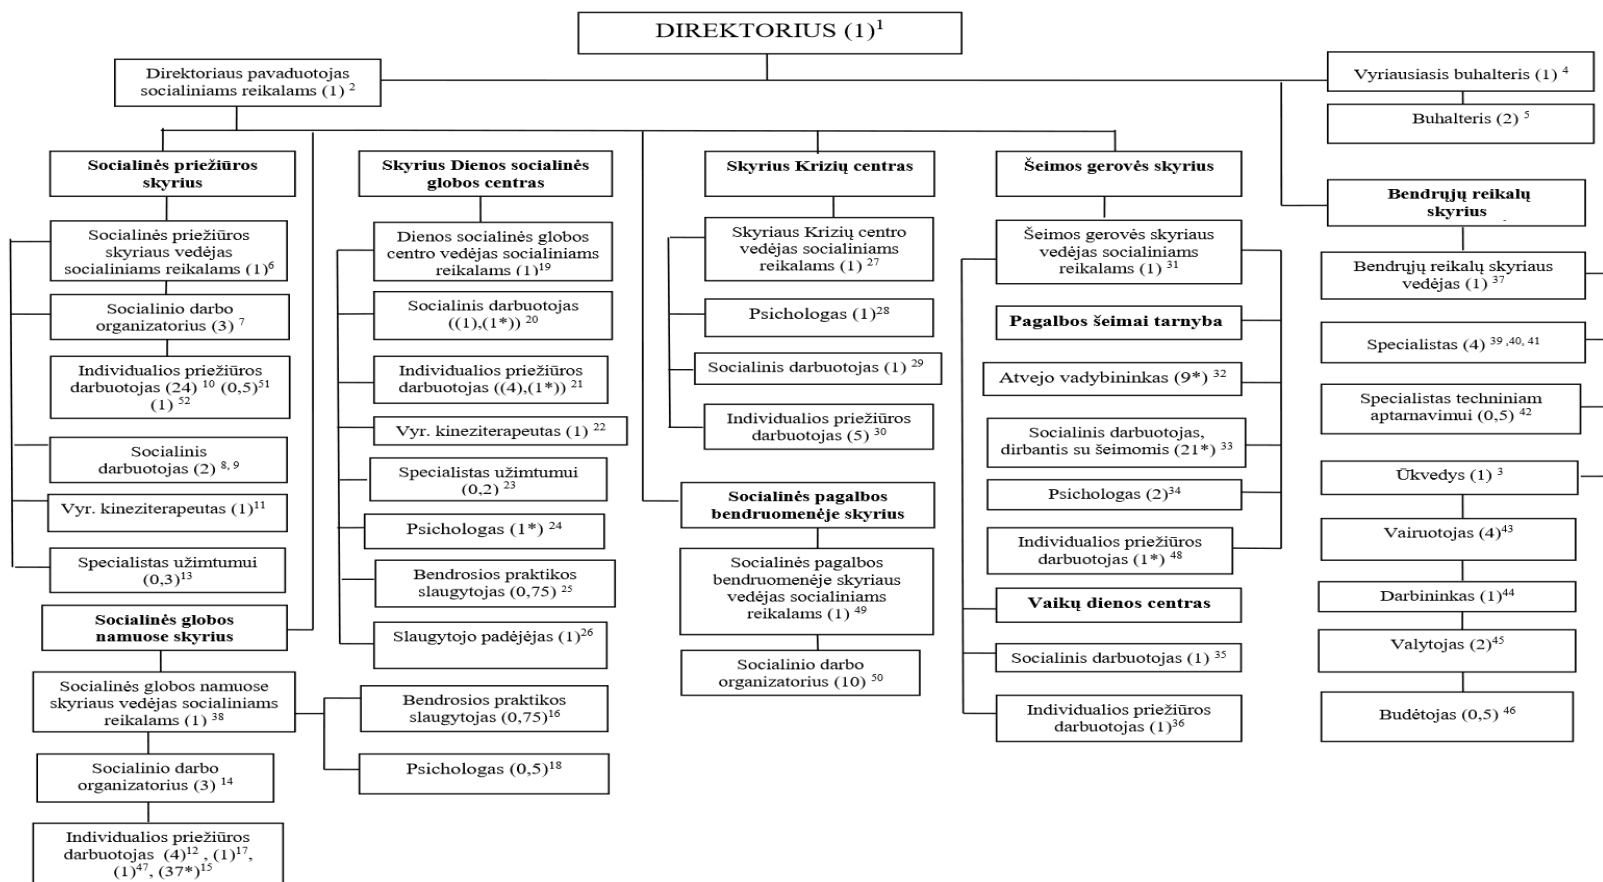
DIREKTORIUS (1)$^{1}$

Direktoriaus pavaduotojas socialiniams reikalams (1) $^{2}$

Vyriausiasis buhalteris (1) $^{4}$

Buhalteris (2) $^{5}$

Socialinės priežiūros skyrius

Socialinės priežiūros skyriaus vedėjas socialiniams reikalams (1)$^{6}$

Socialinio darbo organizatorius (3) $^{7}$

Individualios priežiūros darbuotojas (24) $^{10}$ (0,5)$^{51}$ (1) $^{52}$

Socialinis darbuotojas (2) $^{8, 9}$

Vyr. kineziterapeutas (1)$^{11}$

Specialistas užimtumui (0,3)$^{13}$

Socialinės globos namuose skyrius

Socialinės globos namuose skyriaus vedėjas socialiniams reikalams (1) $^{38}$

Socialinio darbo organizatorius (3) $^{14}$

Individualios priežiūros darbuotojas (4)$^{12}$ , (1)$^{17}$, (1)$^{47}$, (37*)$^{15}$

Bendrosios praktikos slaugytojas (0,75)$^{16}$

Psichologas (0,5)$^{18}$

Skyrius Dienos socialinės globos centras

Dienos socialinės globos centro vedėjas socialiniams reikalams (1)$^{19}$

Socialinis darbuotojas ((1),(1*)) $^{20}$

Individualios priežiūros darbuotojas ((4),(1*)) $^{21}$

Vyr. kineziterapeutas (1) $^{22}$

Specialistas užimtumui (0,2) $^{23}$

Psichologas (1*) $^{24}$

Bendrosios praktikos slaugytojas (0,75) $^{25}$

Slaugytojo padėjėjas (1)$^{26}$

Skyrius Krizių centras

Skyriaus Krizių centro vedėjas socialiniams reikalams (1) $^{27}$

Psichologas (1)$^{28}$

Socialinis darbuotojas (1) $^{29}$

Individualios priežiūros darbuotojas (5) $^{30}$

Socialinės pagalbos bendruomenėje skyrius

Socialinės pagalbos bendruomenėje skyriaus vedėjas socialiniams reikalams (1) $^{49}$

Socialinio darbo organizatorius (10) $^{50}$

Šeimos gerovės skyrius

Šeimos gerovės skyriaus vedėjas socialiniams reikalams (1) $^{31}$

Pagalbos šeimai tarnyba

Atvejo vadybininkas (9*) $^{32}$

Socialinis darbuotojas, dirbantis su šeimomis (21*) $^{33}$

Psichologas (2)$^{34}$

Individualios priežiūros darbuotojas (1*) $^{48}$

Vaikų dienos centras

Socialinis darbuotojas (1) $^{35}$

Individualios priežiūros darbuotojas (1)$^{36}$

Bendrųjų reikalų skyrius

Bendrųjų reikalų skyriaus vedėjas (1) $^{37}$

Specialistas (4) $^{39, 40, 41}$

Specialistas techniniam aptarnavimui (0,5) $^{42}$

Ūkvedys (1) $^{3}$

Vairuotojas (4)$^{43}$

Darbininkas (1)$^{44}$

Valytojas (2)$^{45}$

Budėtojas (0,5) $^{46}$